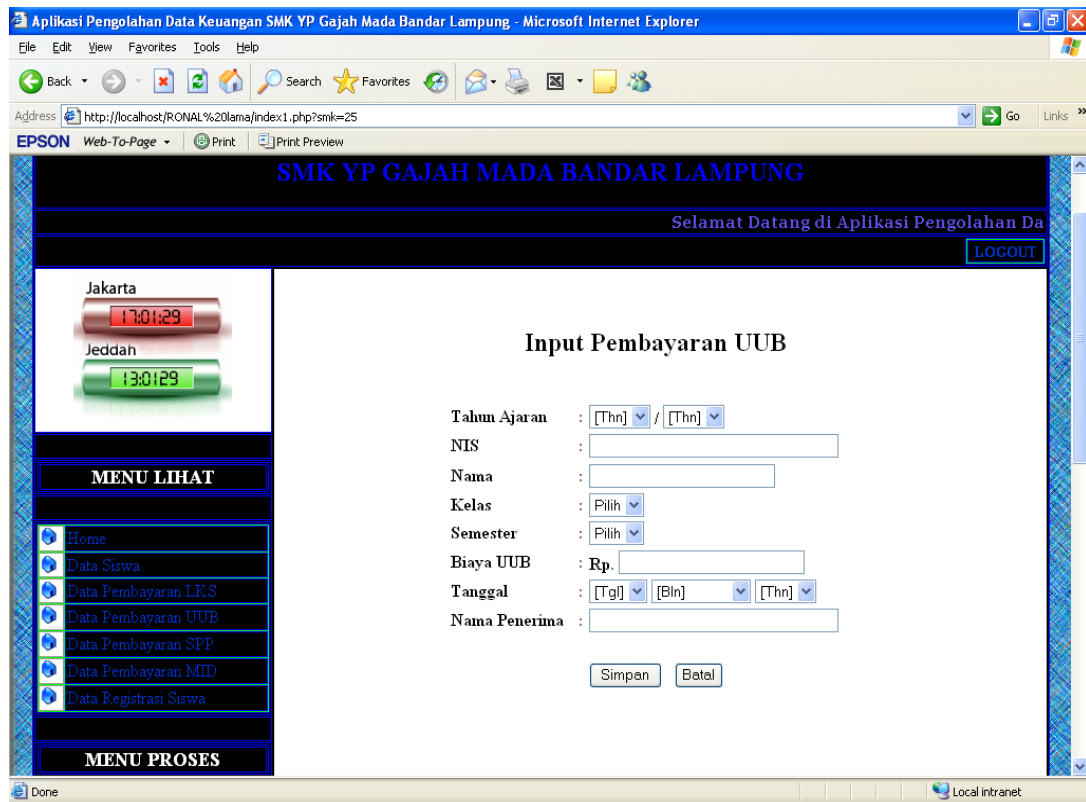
Aplikasi Pengolahan Data Keuangan SMK YP Gajah Mada Bandar Lampung - Microsoft Internet Explorer

File Edit View Favorites Tools Help

Back Search Favorites

Address http://localhost/RONAL%20lama/index1.php?smk=25 Go Links

EPSON Web-To-Page Print Print Preview

SMK YP GAJAH MADA BANDAR LAMPUNG

Selamat Datang di Aplikasi Pengolahan Da

LOGOUT

Jakarta
17:01:29
Jeddah
13:01:29

MENU LIHAT

Home
Data Siswa
Data Pembayaran LKS
Data Pembayaran UUB
Data Pembayaran SPP
Data Pembayaran MID
Data Registrasi Siswa

MENU PROSES

Input Pembayaran UUB

| | |
|---|---|
| Tahun Ajaran | : [Thn] / [Thn] |
| NIS | : |
| Nama | : |
| Kelas | : Pilih |
| Semester | : Pilih |
| Biaya UUB | : Rp. |
| Tanggal | : [Tgl] [Bln] [Thn] |
| Nama Penerima | : |

Simpan Batal

Done Local intranet